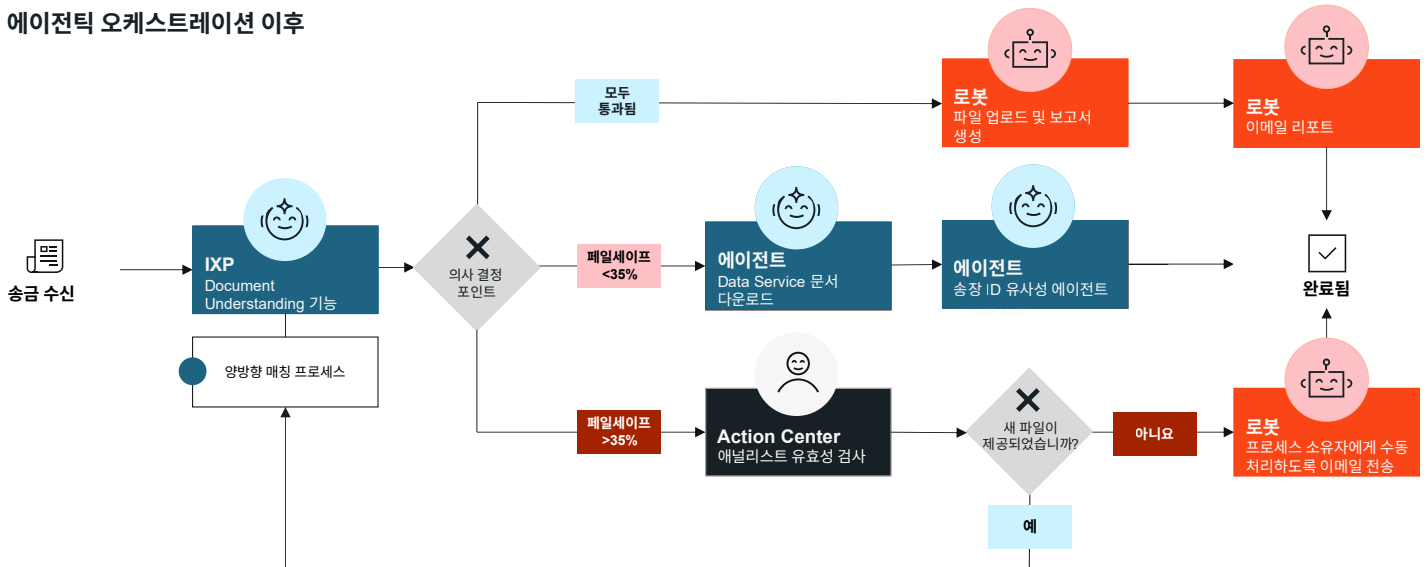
에이전틱 오케스트레이션 이후

송금 수신

IXP
Document Understanding 기능

양방향 매칭 프로세스

의사 결정 포인트

모두 통과됨

페일세이프 <35%

페일세이프 >35%

로봇
파일 업로드 및 보고서 생성

로봇
이메일 리포트

에이전트
Data Service 문서 다운로드

에이전트
송장 ID 유사성 에이전트

완료됨

Action Center
애널리스트 유효성 검사

새 파일이 제공되었습니까?

아니요

예

로봇
프로세스 소유자에게 수동 처리하도록 이메일 전송